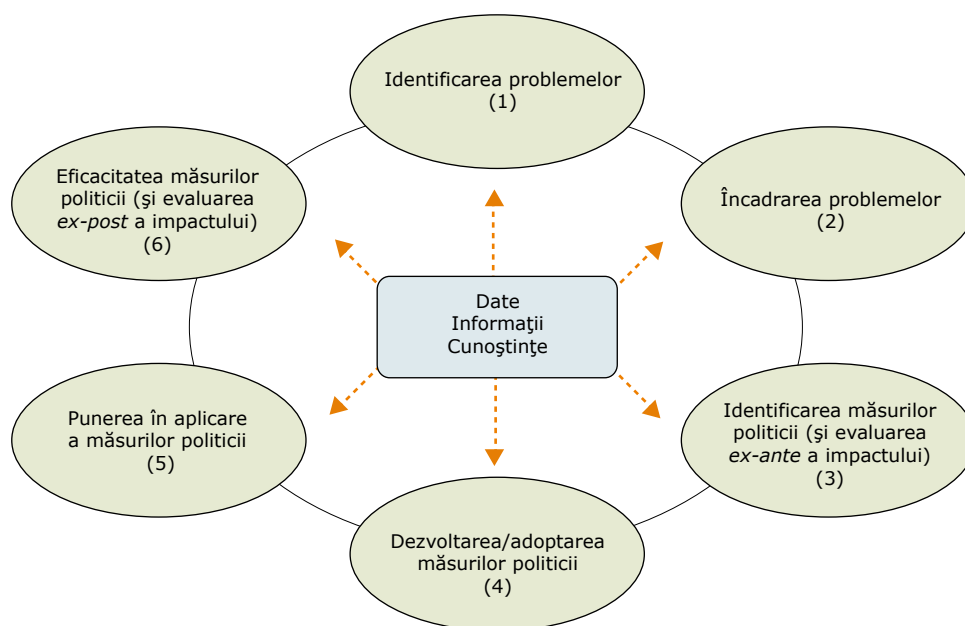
Identificarea problemelor
(1)

Încadrarea problemelor
(2)

Identificarea măsurilor politicii (şi evaluarea ex-ante a impactului)
(3)

Dezvoltarea/adoptarea măsurilor politicii
(4)

Punerea în aplicare a măsurilor politicii
(5)

Eficacitatea măsurilor politicii (şi evaluarea ex-post a impactului)
(6)

Date
Informaţii
Cunoştinţe